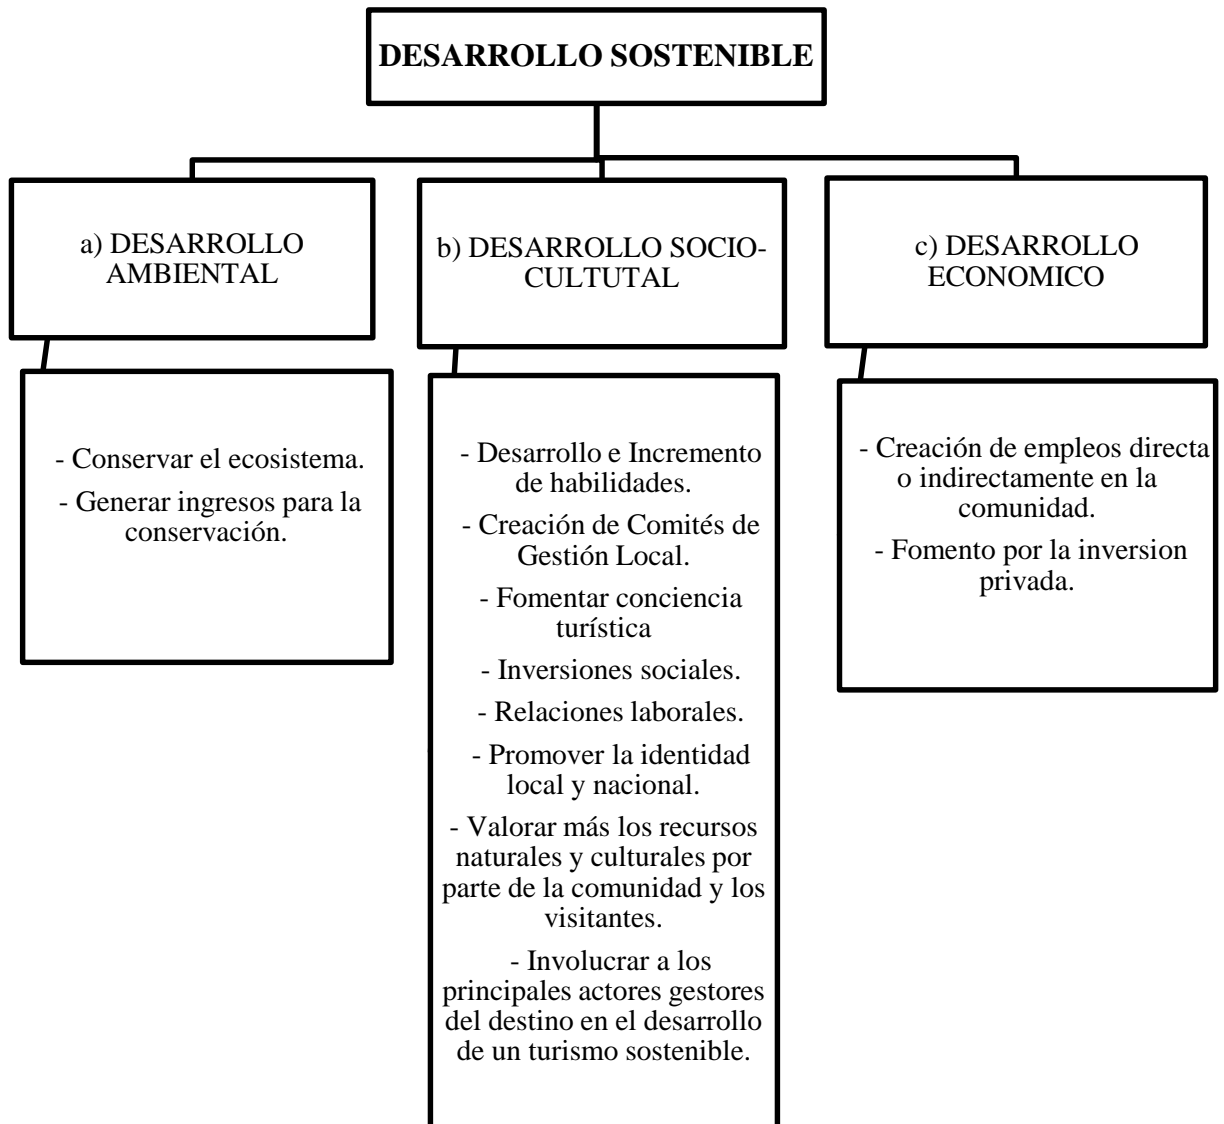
DESARROLLO SOSTENIBLE

a) DESARROLLO AMBIENTAL

- Conservar el ecosistema.

- Generar ingresos para la conservación.

b) DESARROLLO SOCIO-CULTUTAL

- Desarrollo e Incremento de habilidades.

- Creación de Comités de Gestión Local.

- Fomentar conciencia turística

- Inversiones sociales.

- Relaciones laborales.

- Promover la identidad local y nacional.

- Valorar más los recursos naturales y culturales por parte de la comunidad y los visitantes.

- Involucrar a los principales actores gestores del destino en el desarrollo de un turismo sostenible.

c) DESARROLLO ECONOMICO

- Creación de empleos directa o indirectamente en la comunidad.

- Fomento por la inversion privada.